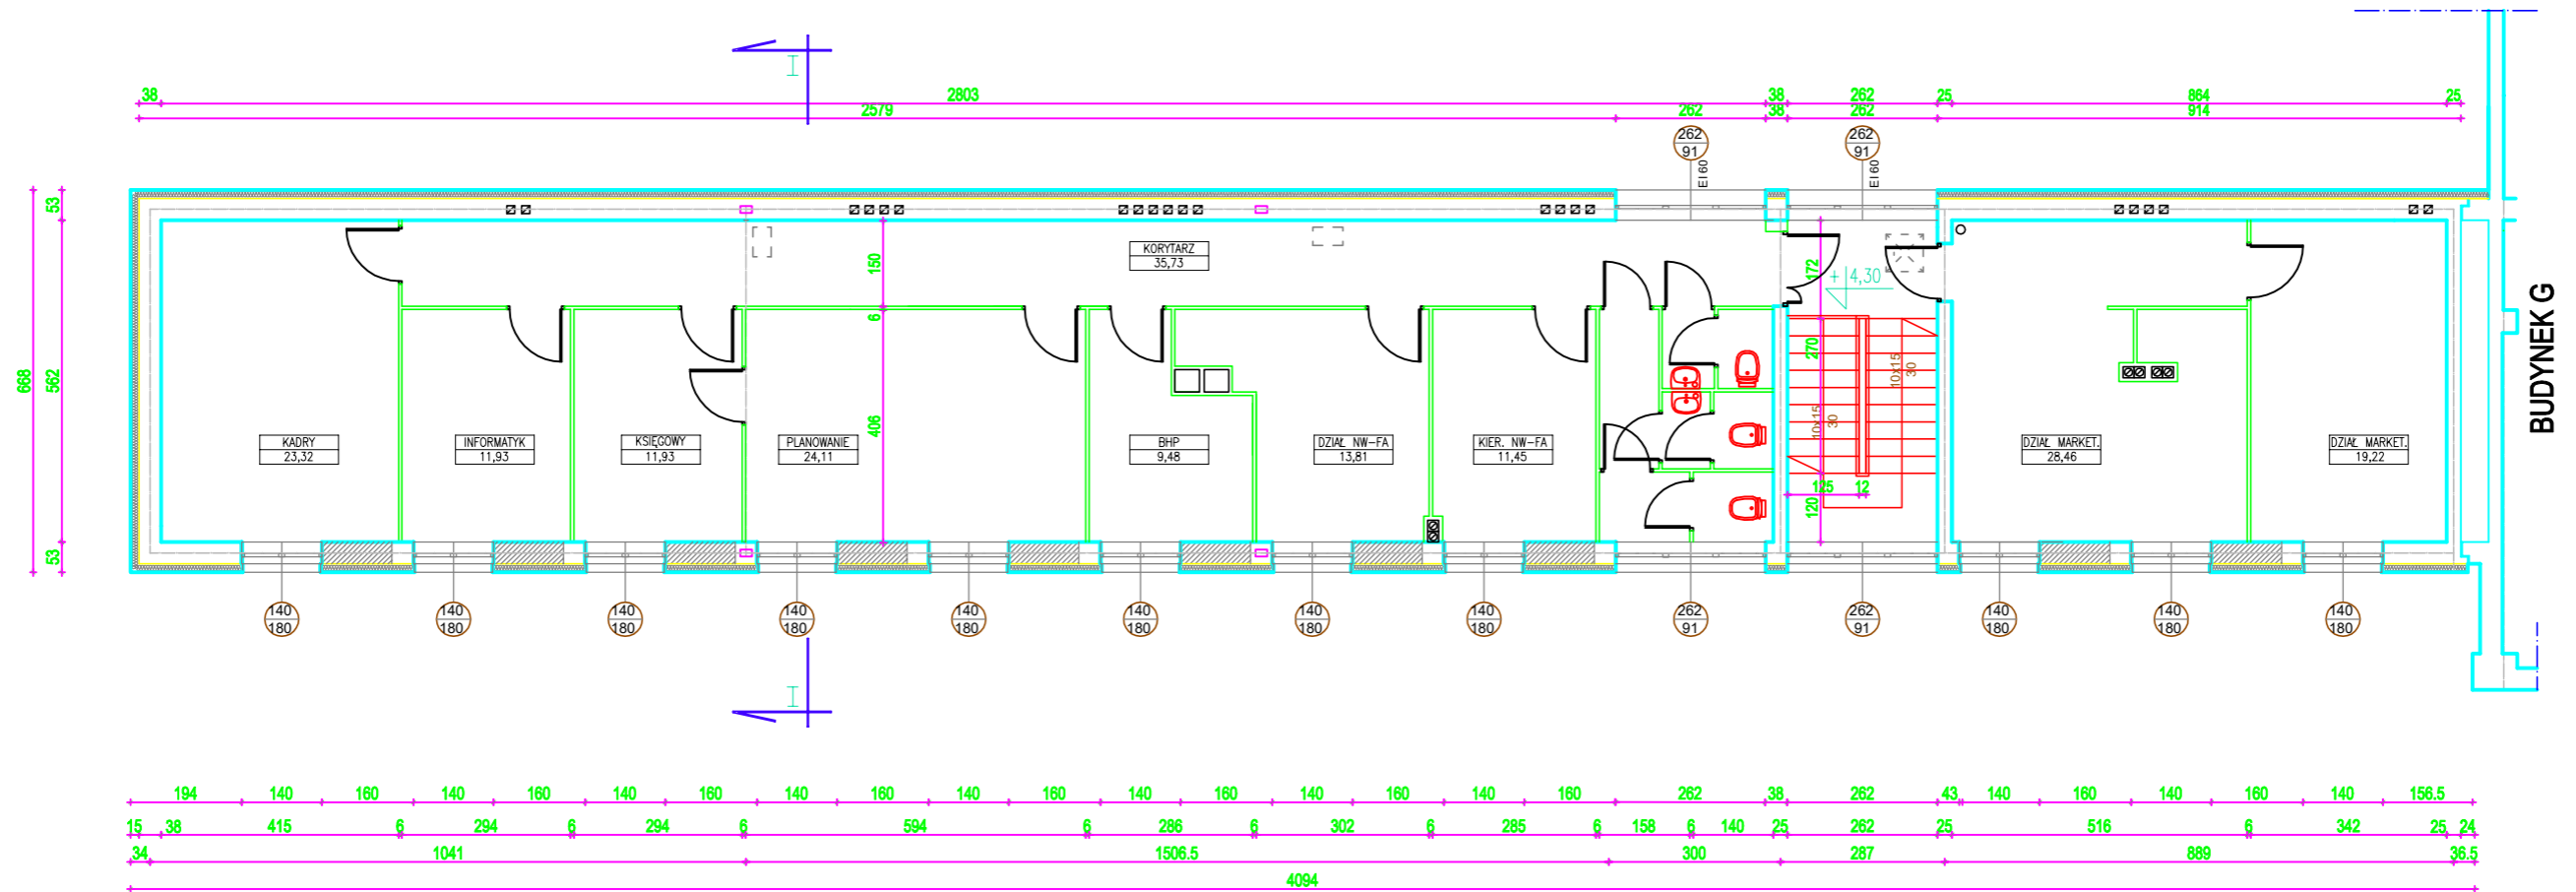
I

38 2803 38 262 25 864 25
2579 262 38 262 914

262
91
EI 60

262
91
EI 60

53
668
562
53

KORYTARZ
35,73

150
6
406

172
+4,30
270
10x15
30
10x15
30
125 12
120

KADRY
23,32

INFORMATYK
11,93

KSIĘGOWY
11,93

PLANOWANIE
24,11

BHP
9,48

DZIAŁ NW-FA
13,81

KIER. NW-FA
11,45

DZIAŁ MARKET.
28,46

DZIAŁ MARKET.
19,22

BUDYNEK G

140
180

140
180

140
180

140
180

140
180

140
180

140
180

140
180

262
91

262
91

140
180

140
180

140
180

I

194 140 160 140 160 140 160 140 160 140 160 140 160 140 160 140 160 262 38 262 43 140 160 140 160 140 156.5
15 38 415 6 294 6 294 6 594 6 286 6 302 6 285 6 158 6 140 25 262 25 516 6 342 25 24
34 1041 1506.5 300 287 889 36.5
4094